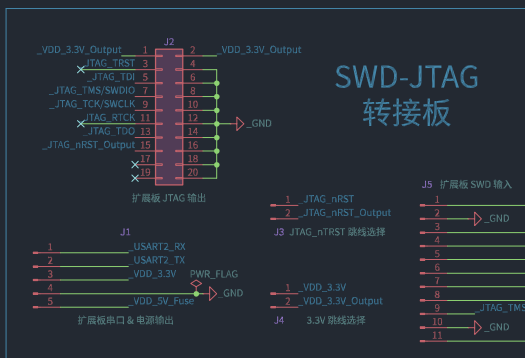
SWD-JTAG
转接板

J2

_VDD_3.3V_Output 1
2 _VDD_3.3V_Output
_JTAG_TRST 3
4
_JTAG_TDI 5
6
_JTAG_TMS/SWDIO 7
8
_JTAG_TCK/SWCLK 9
10
_JTAG_RTCK 11
12
_GND
_JTAG_TDO 13
14
_JTAG_nRST_Output 15
16
17
18
19
20

扩展板 JTAG 输出

J1

1 _USART2_RX
2 _USART2_TX
3 _VDD_3.3V
PWR_FLAG
4 _GND
5 _VDD_5V_Fuse

扩展板串口 & 电源输出

1 _JTAG_nRST
2 _JTAG_nRST_Output
J3 JTAG_nRST 跳线选择

1 _VDD_3.3V
2 _VDD_3.3V_Output
J4 3.3V 跳线选择

J5 扩展板 SWD 输入
1
2
_GND
3
4
5
6
7
8
9
_JTAG_TMS
10
_GND
11